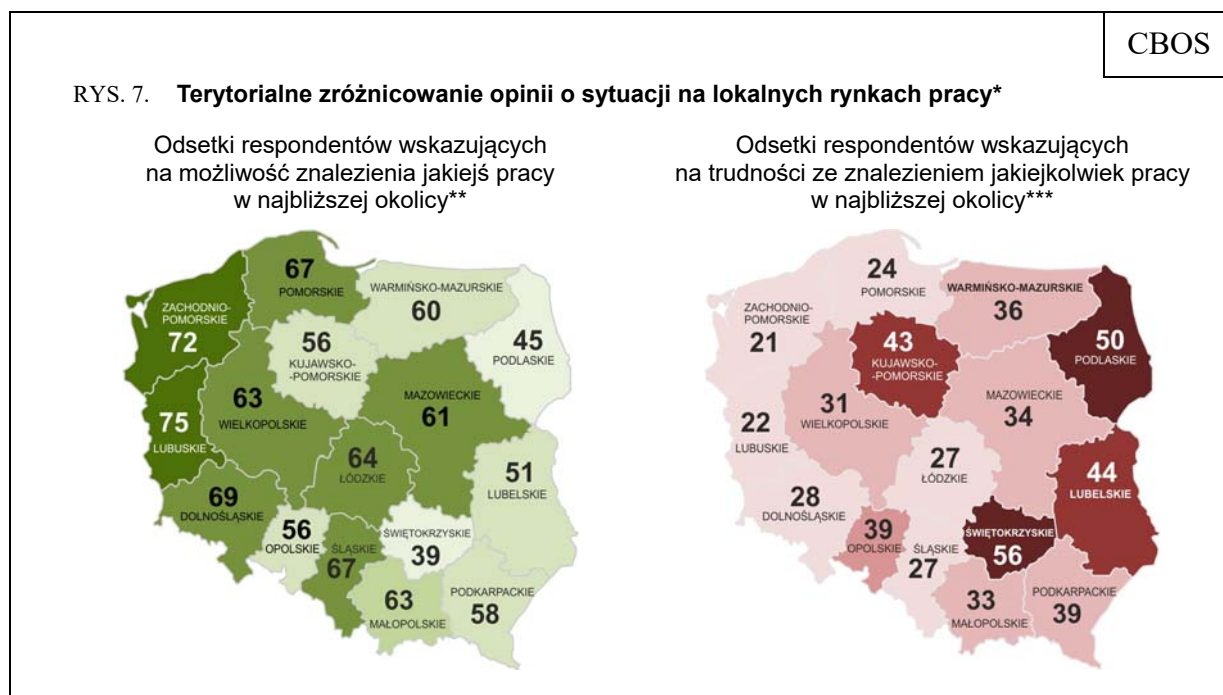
CBOS

RYS. 7. **Terytorialne zróżnicowanie opinii o sytuacji na lokalnych rynkach pracy***

Odsetki respondentów wskazujących na możliwość znalezienia jakiejś pracy w najbliższej okolicy**

67 POMORSKIE
WARMIŃSKO-MAZURSKIE 60
ZACHODNIO-POMORSKIE 72
56 KUJAWSKO-POMORSKIE
45 PODLASKIE
63 WIELKOPOLSKIE
MAZOWIECKIE 61
75 LUBUSKIE
64 ŁÓDZKIE
51 LUBELSKIE
69 DOLNOŚLĄSKIE
56 OPOLSKIE
ŚWIĘTOKRZYSKIE 39
ŚLĄSKIE 67
63 MAŁOPOLSKIE
PODKARPACKIE 58

Odsetki respondentów wskazujących na trudności ze znalezieniem jakiejkolwiek pracy w najbliższej okolicy***

24 POMORSKIE
WARMIŃSKO-MAZURSKIE 36
ZACHODNIO-POMORSKIE 21
43 KUJAWSKO-POMORSKIE
50 PODLASKIE
31 WIELKOPOLSKIE
MAZOWIECKIE 34
22 LUBUSKIE
27 ŁÓDZKIE
28 DOLNOŚLĄSKIE
44 LUBELSKIE
39 OPOLSKIE
ŚLĄSKIE 27
ŚWIĘTOKRZYSKIE 56
33 MAŁOPOLSKIE
PODKARPACKIE 39